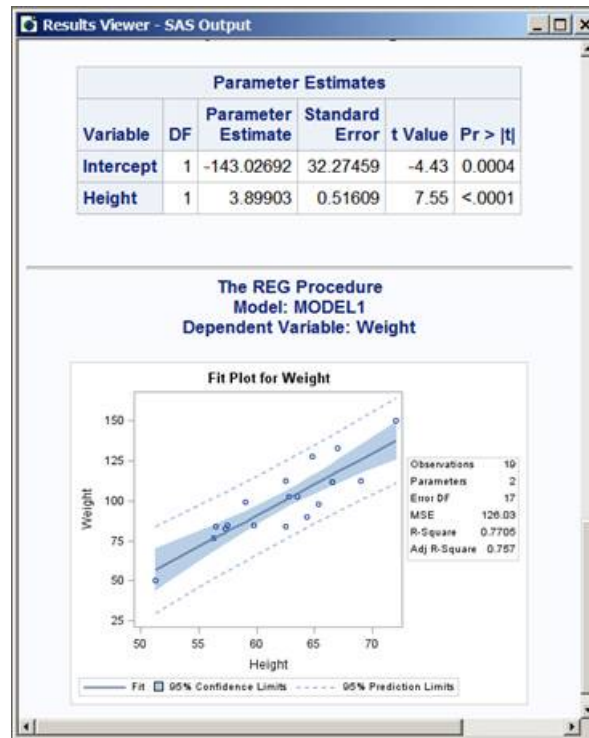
Results Viewer - SAS Output

| Parameter Estimates | | | | | |
|---|---|---|---|---|---|
| Variable | DF | Parameter Estimate | Standard Error | t Value | Pr > \|t\| |
| Intercept | 1 | -143.02692 | 32.27459 | -4.43 | 0.0004 |
| Height | 1 | 3.89903 | 0.51609 | 7.55 | <.0001 |

The REG Procedure
Model: MODEL1
Dependent Variable: Weight

Fit Plot for Weight

150
125
100
75
50
25

Weight

50 55 60 65 70

Height

| | |
|---|---|
| Observations | 19 |
| Parameters | 2 |
| Error DF | 17 |
| MSE | 126.03 |
| R-Square | 0.7705 |
| Adj R-Square | 0.757 |

Fit 95% Confidence Limits 95% Prediction Limits